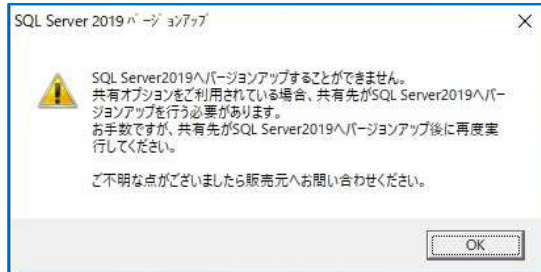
SQL Server 2019 ﾊﾞｰｼﾞｮﾝｱｯﾌﾟ

×

SQL Server2019へバージョンアップすることができません。
共有オプションをご利用されている場合、共有先がSQL Server2019へバージョンアップを行う必要があります。
お手数ですが、共有先がSQL Server2019へバージョンアップ後に再度実行してください。

ご不明な点がございましたら販売元へお問い合わせください。

OK